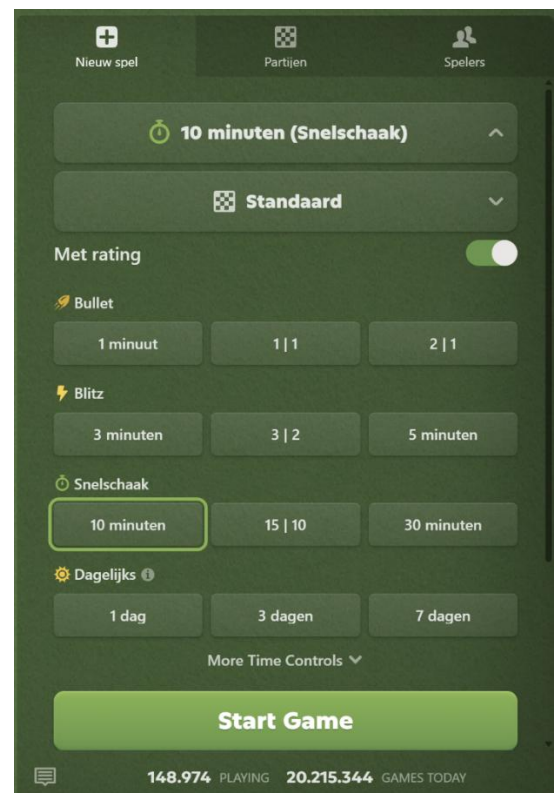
Nieuw spel
Partijen
Spelers

10 minuten (Snelschaak)

Standaard

Met rating

Bullet
1 minuut
1 | 1
2 | 1

Blitz
3 minuten
3 | 2
5 minuten

Snelschaak
10 minuten
15 | 10
30 minuten

Dagelijks
1 dag
3 dagen
7 dagen

More Time Controls

Start Game

148.974 PLAYING 20.215.344 GAMES TODAY